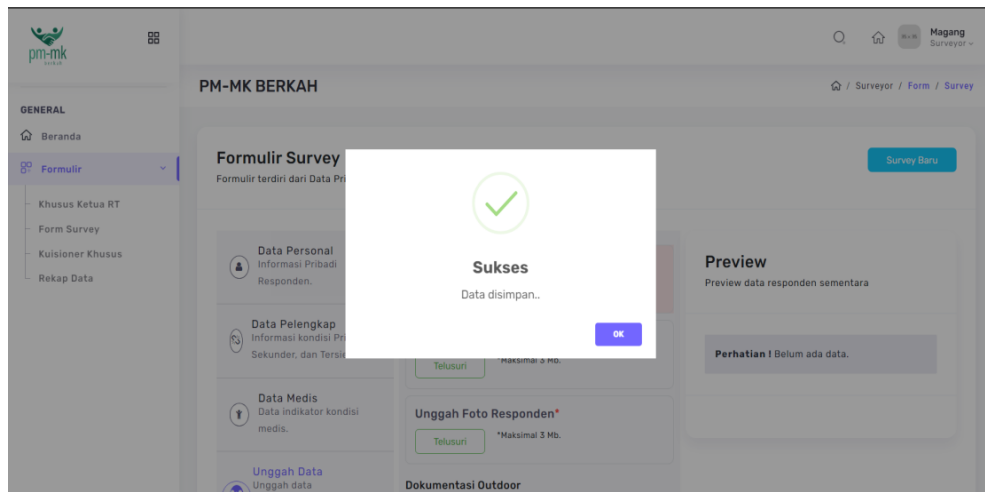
pm-mk

GENERAL

Beranda

Formulir

Khusus Ketua RT

Form Survey

Kuisioner Khusus

Rekap Data

Magang
Surveyor

PM-MK BERKAH

/ Surveyor / Form / Survey

Formulir Survey

Formulir terdiri dari Data Pri

Survey Baru

Data Personal
Informasi Pribadi Responden.

Data Pelengkap
Informasi kondisi Pri Sekunder, dan Tersie

Data Medis
Data indikator kondisi medis.

Unggah Data
Unggah data

Telusuri

*Maksimal 3 MB.

Unggah Foto Responden*

Telusuri

*Maksimal 3 Mb.

Dokumentasi Outdoor

Preview

Preview data responden sementara

Perhatian ! Belum ada data.

Sukses

Data disimpan..

OK